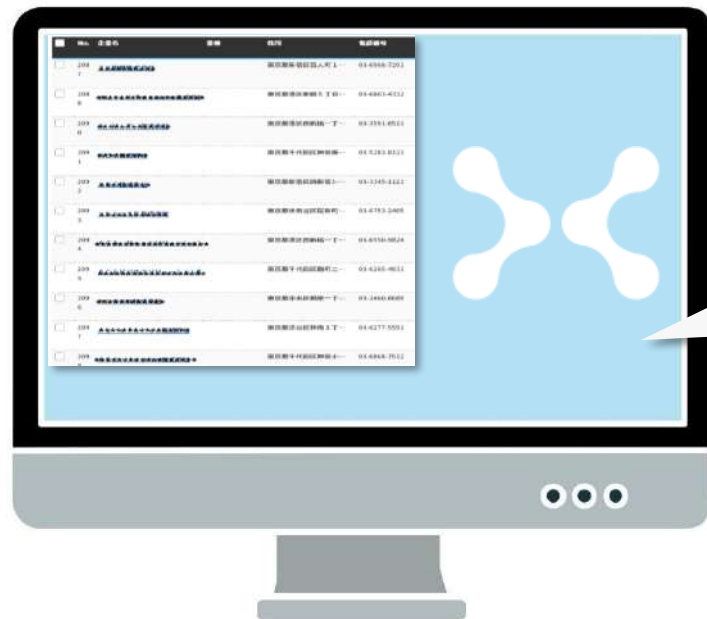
| No. | 企業名 | 業種 | 住所 | 電話番号 |
|---|---|---|---|---|
| 2087 | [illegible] | | 東京都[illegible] | 03-6966-7201 |
| 2088 | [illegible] | | 東京都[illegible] | 03-6863-4312 |
| 2090 | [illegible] | | 東京都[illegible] | 03-3591-8521 |
| 2091 | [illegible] | | 東京都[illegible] | 03-5283-8321 |
| 2092 | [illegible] | | 東京都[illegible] | 03-3345-1221 |
| 2093 | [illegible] | | 東京都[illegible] | 03-6753-2469 |
| 2094 | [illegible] | | 東京都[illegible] | 03-6550-9824 |
| 2095 | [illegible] | | 東京都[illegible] | 03-6265-4651 |
| 2096 | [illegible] | | 東京都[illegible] | 03-3460-8089 |
| 2097 | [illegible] | | 東京都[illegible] | 03-6277-5551 |
| 2098 | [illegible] | | 東京都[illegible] | 03-6868-7512 |